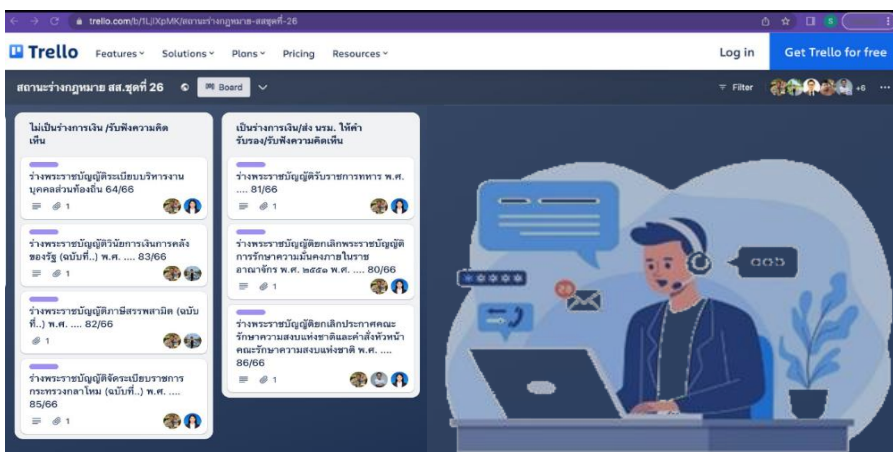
trello.com/b/1LjXpMK/สถานะร่างกฎหมาย-สสชุดที่-26

Trello Features Solutions Plans Pricing Resources

Log in

Get Trello for free

สถานะร่างกฎหมาย สส.ชุดที่ 26

Board

Filter

+6

ไม่เป็นร่างการเงิน /รับฟังความคิดเห็น

ร่างพระราชบัญญัติระเบียบบริหารงานบุคคลส่วนท้องถิ่น 64/66

1

ร่างพระราชบัญญัติวินัยการเงินการคลังของรัฐ (ฉบับที่..) พ.ศ. .... 83/66

1

ร่างพระราชบัญญัติภาษีสรรพสามิต (ฉบับที่..) พ.ศ. .... 82/66

1

ร่างพระราชบัญญัติจัดระเบียบราชการกระทรวงกลาโหม (ฉบับที่..) พ.ศ. .... 85/66

1

เป็นร่างการเงิน/ส่ง นรม. ให้คำรับรอง/รับฟังความคิดเห็น

ร่างพระราชบัญญัติรับราชการทหาร พ.ศ. .... 81/66

1

ร่างพระราชบัญญัติยกเลิกพระราชบัญญัติการรักษาความมั่นคงภายในราชอาณาจักร พ.ศ. ๒๕๕๑ พ.ศ. .... 80/66

1

ร่างพระราชบัญญัติยกเลิกประกาศคณะรักษาความสงบแห่งชาติและคำสั่งหัวหน้าคณะรักษาความสงบแห่งชาติ พ.ศ. .... 86/66

1